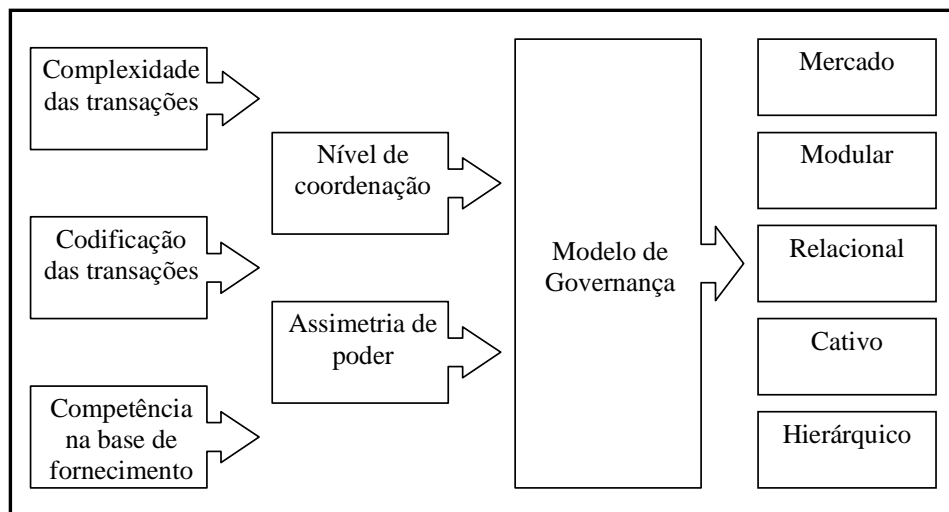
Complexidade das transações

Codificação das transações

Competência na base de fornecimento

Nível de coordenação

Assimetria de poder

Modelo de Governança

Mercado

Modular

Relacional

Cativo

Hierárquico